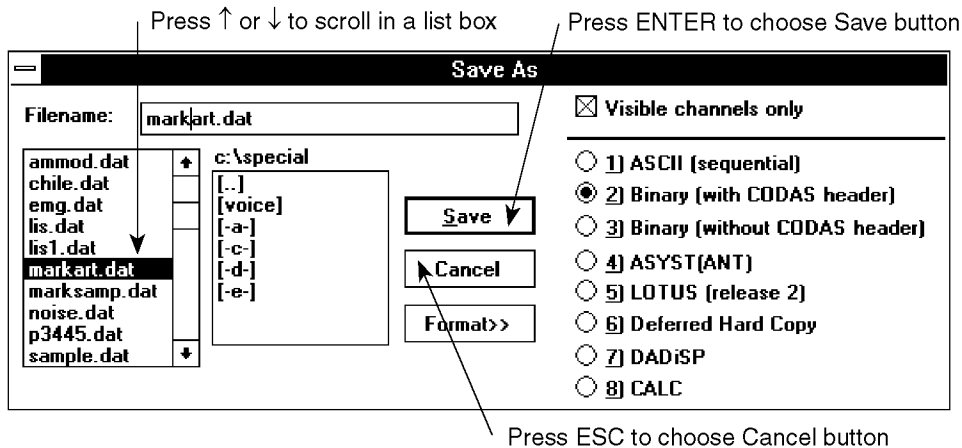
Press ↑ or ↓ to scroll in a list box

Press ENTER to choose Save button

Save As

Filename: markart.dat

☒ Visible channels only

ammod.dat
chile.dat
emg.dat
lis.dat
lis1.dat
markart.dat
marksamp.dat
noise.dat
p3445.dat
sample.dat

c:\special

[..]
[voice]
[-a-]
[-c-]
[-d-]
[-e-]

Save

Cancel

Format>>

1) ASCII (sequential)
2) Binary (with CODAS header)
3) Binary (without CODAS header)
4) ASYST(ANT)
5) LOTUS (release 2)
6) Deferred Hard Copy
7) DADiSP
8) CALC

Press ESC to choose Cancel button